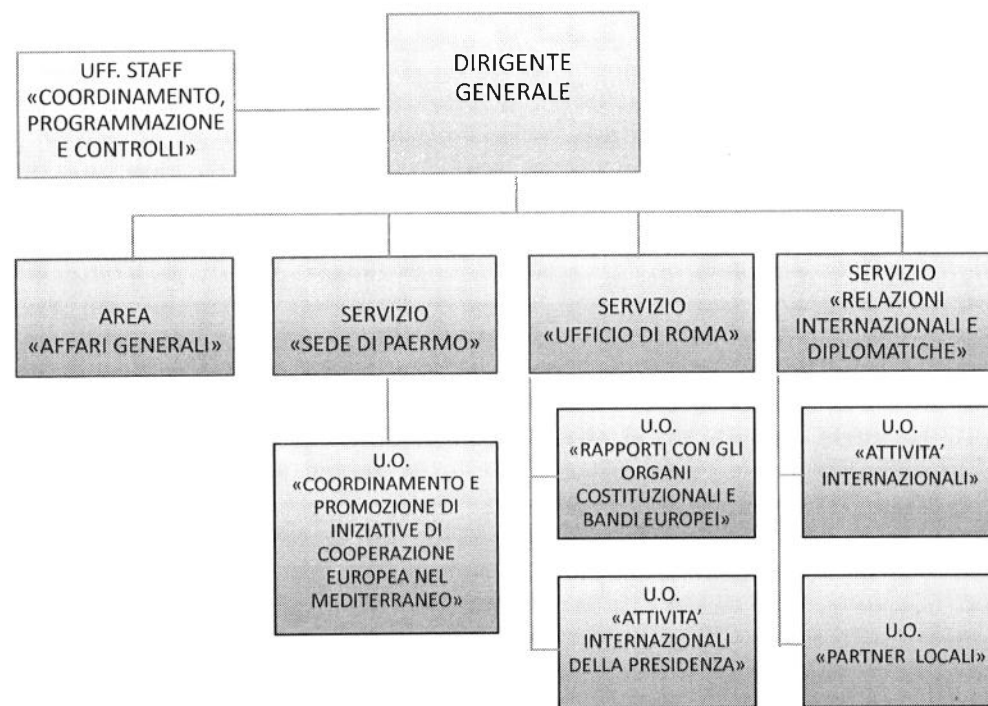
DIRIGENTE GENERALE

UFF. STAFF «COORDINAMENTO, PROGRAMMAZIONE E CONTROLLI»

AREA «AFFARI GENERALI»

SERVIZIO «SEDE DI PAERMO»

U.O. «COORDINAMENTO E PROMOZIONE DI INIZIATIVE DI COOPERAZIONE EUROPEA NEL MEDITERRANEO»

SERVIZIO «UFFICIO DI ROMA»

U.O. «RAPPORTI CON GLI ORGANI COSTITUZIONALI E BANDI EUROPEI»

U.O. «ATTIVITA' INTERNAZIONALI DELLA PRESIDENZA»

SERVIZIO «RELAZIONI INTERNAZIONALI E DIPLOMATICHE»

U.O. «ATTIVITA' INTERNAZIONALI»

U.O. «PARTNER LOCALI»